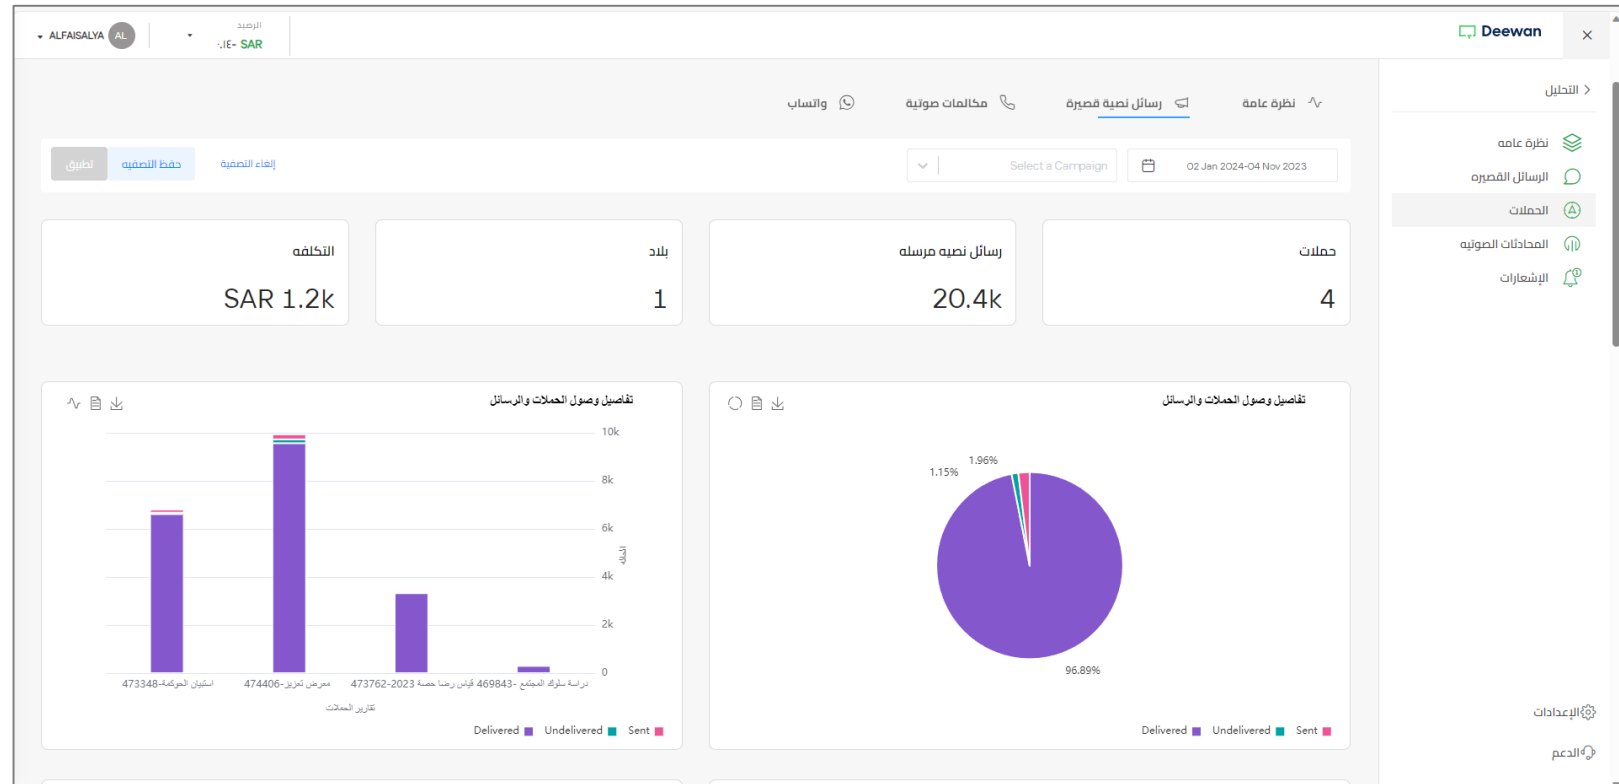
Deewan
ALFAISALYA AL
الرصيد
SAR -١٤٠.
التحليل
نظرة عامة
الرسائل القصيرة
الحملات
المحادثات الصوتية
الإشعارات
الإعدادات
الدعم
نظرة عامة
رسائل نصية قصيرة
مكالمات صوتية
واتساب
02 Jan 2024-04 Nov 2023
Select a Campaign
إلغاء التصفية
حفظ التصفيه
تطبيق
حملات
4
رسائل نصيه مرسله
20.4k
بلاد
1
التكلفه
SAR 1.2k
تفاصيل وصول الحملات والرسائل
1.96%
1.15%
96.89%
Delivered
Undelivered
Sent
تفاصيل وصول الحملات والرسائل
10k
8k
6k
4k
2k
0
الرسائل
استبيان الحوكمة-473348
معرض تعزيز-474406
قياس رضا حصة 473762-2023
دراسة سلوك المجتمع -469843
تقارير الحملات
Delivered
Undelivered
Sent